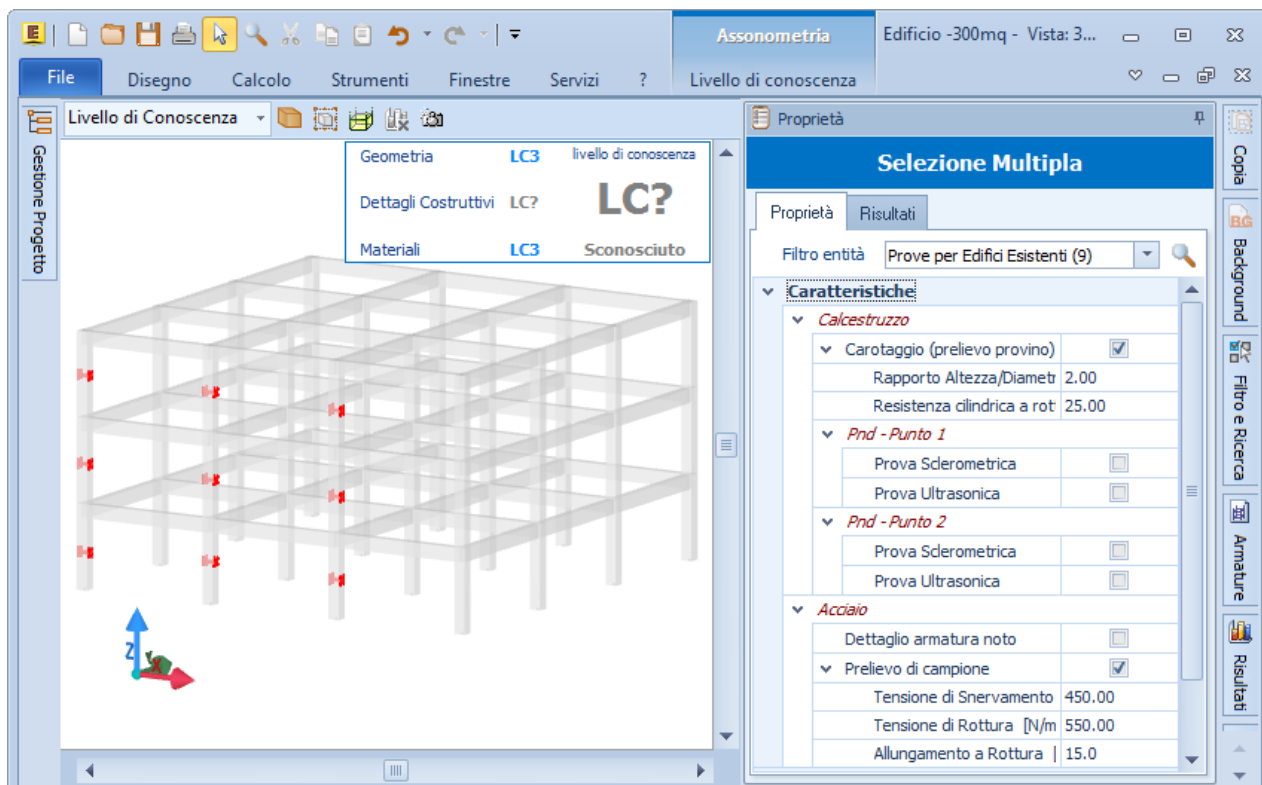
Assonometria
Edificio -300mq - Vista: 3...
File Disegno Calcolo Strumenti Finestre Servizi ? Livello di conoscenza

Gestione Progetto
Livello di Conoscenza

| Geometria | LC3 | livello di conoscenza |
|---|---|---|
| Dettagli Costruttivi | LC? | LC? |
| Materiali | LC3 | Sconosciuto |

Z
X

Proprietà
Selezione Multipla
Proprietà Risultati
Filtro entità Prove per Edifici Esistenti (9)

Caratteristiche
Calcestruzzo
Carotaggio (prelievo provino)
Rapporto Altezza/Diametr 2.00
Resistenza cilindrica a rot 25.00
Pnd - Punto 1
Prova Sclerometrica
Prova Ultrasonica
Pnd - Punto 2
Prova Sclerometrica
Prova Ultrasonica
Acciaio
Dettaglio armatura noto
Prelievo di campione
Tensione di Snervamento 450.00
Tensione di Rottura [N/m 550.00
Allungamento a Rottura | 15.0

Copia
Background
Filtro e Ricerca
Armature
Risultati